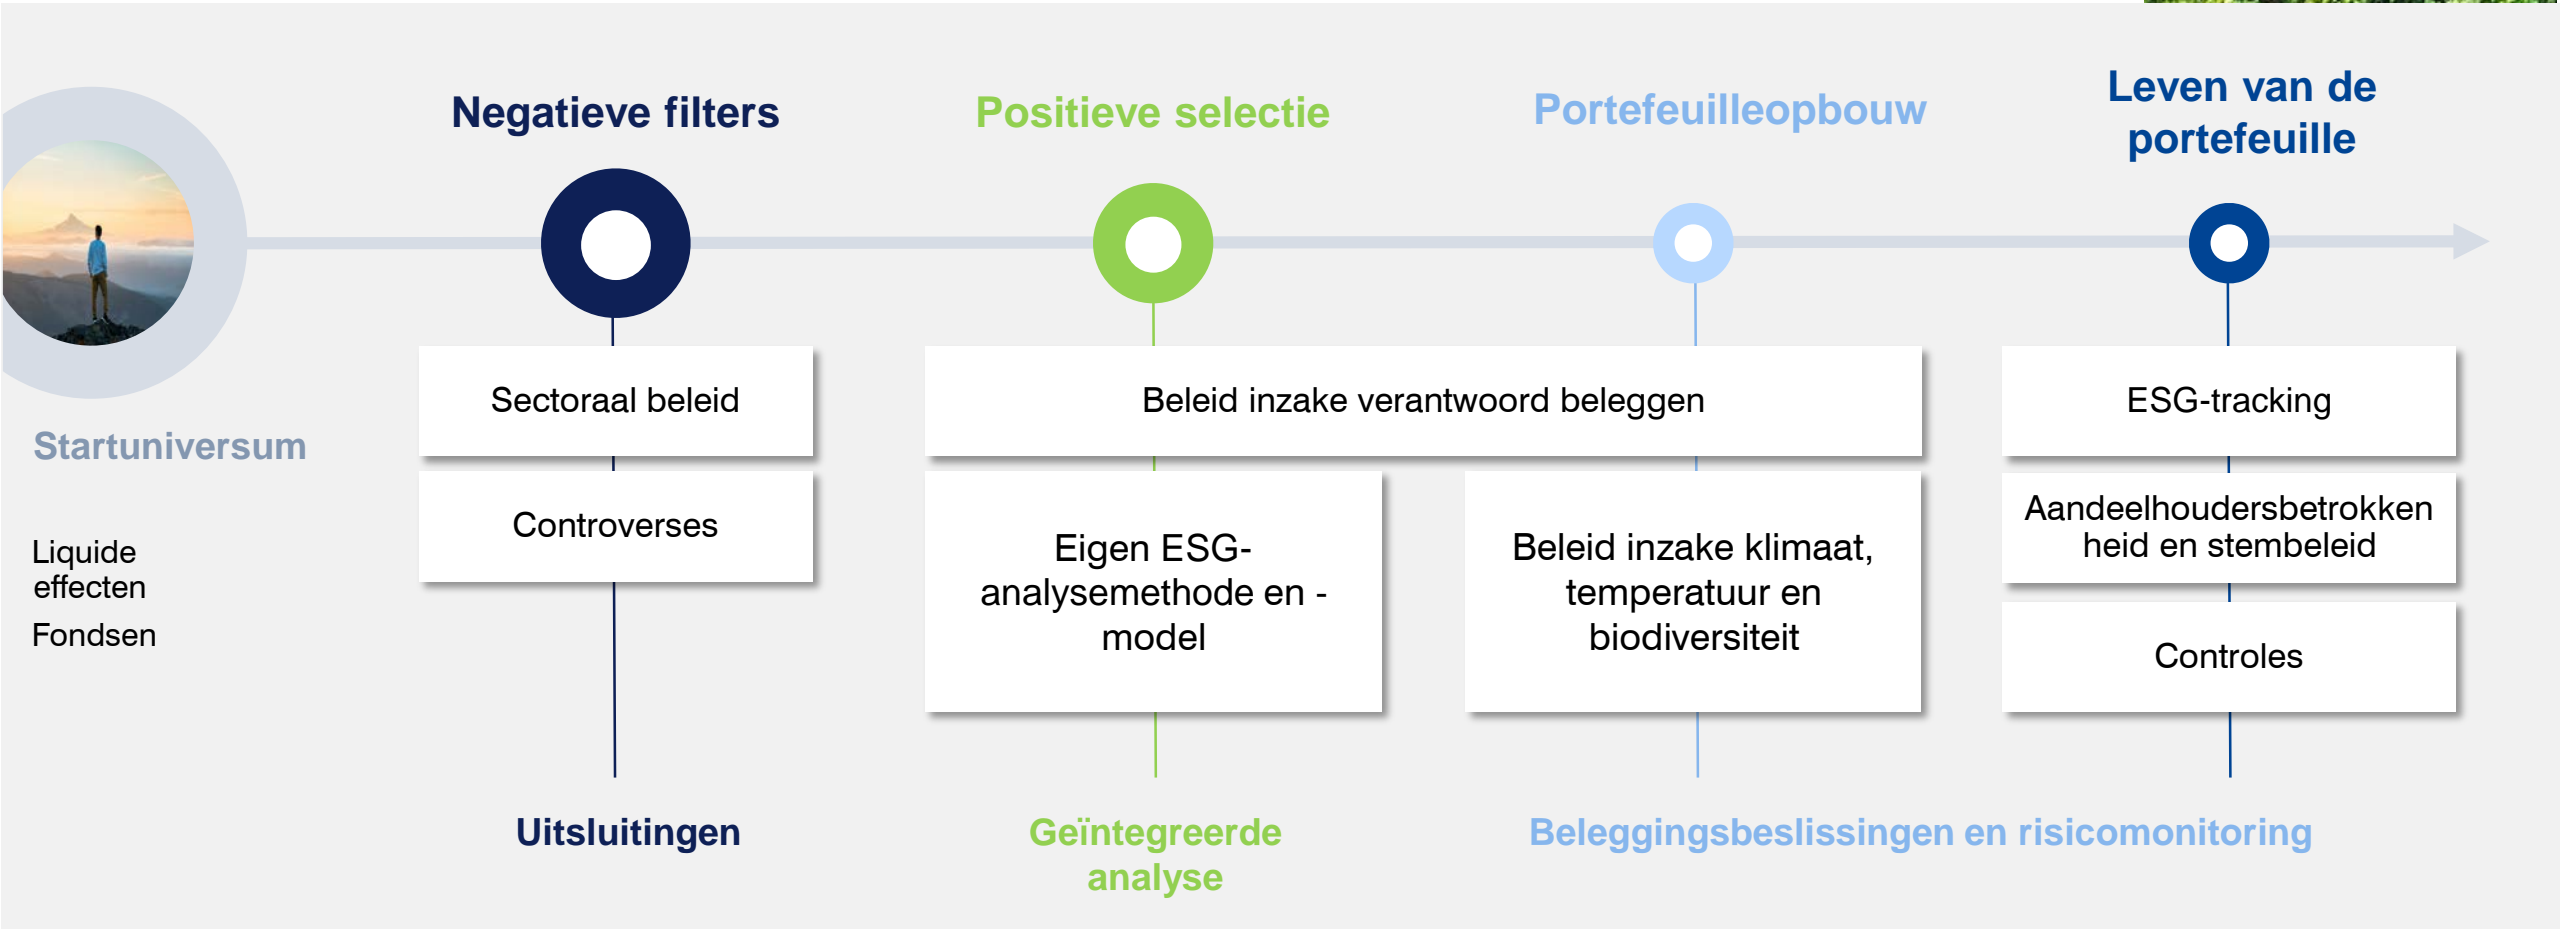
Negatieve filters

Positieve selectie

Portefeuilleopbouw

Leven van de portefeuille

Startuniversum

Liquide effecten

Fondsen

Sectoraal beleid

Controverses

Beleid inzake verantwoord beleggen

Eigen ESG-analysemethode en -model

Beleid inzake klimaat, temperatuur en biodiversiteit

ESG-tracking

Aandeelhoudersbetrokkenheid en stembeleid

Controles

Uitsluitingen

Geïntegreerde analyse

Beleggingsbeslissingen en risicomonitoring